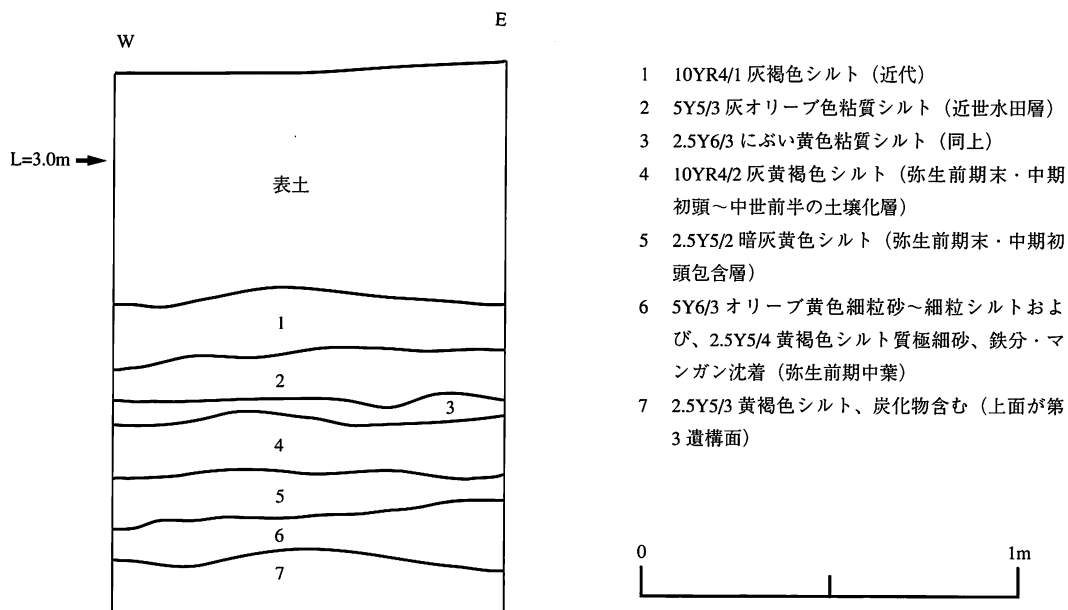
W

E

L=3.0m

表土

1

2

3

4

5

6

7

1 10YR4/1 灰褐色シルト（近代）

2 5Y5/3 灰オリーブ色粘質シルト（近世水田層）

3 2.5Y6/3 にぶい黄色粘質シルト（同上）

4 10YR4/2 灰黄褐色シルト（弥生前期末・中期初頭～中世前半の土壌化層）

5 2.5Y5/2 暗灰黄色シルト（弥生前期末・中期初頭包含層）

6 5Y6/3 オリーブ黄色細粒砂～細粒シルトおよび、2.5Y5/4 黄褐色シルト質極細砂、鉄分・マンガン沈着（弥生前期中葉）

7 2.5Y5/3 黄褐色シルト、炭化物含む（上面が第3遺構面）

0

1m